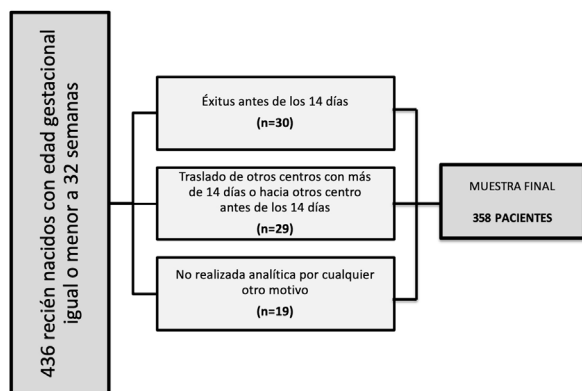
436 recién nacidos con edad gestacional igual o menor a 32 semanas

Éxitus antes de los 14 días

(n=30)

Traslado de otros centros con más de 14 días o hacia otros centro antes de los 14 días

(n=29)

No realizada analítica por cualquier otro motivo

(n=19)

MUESTRA FINAL

358 PACIENTES